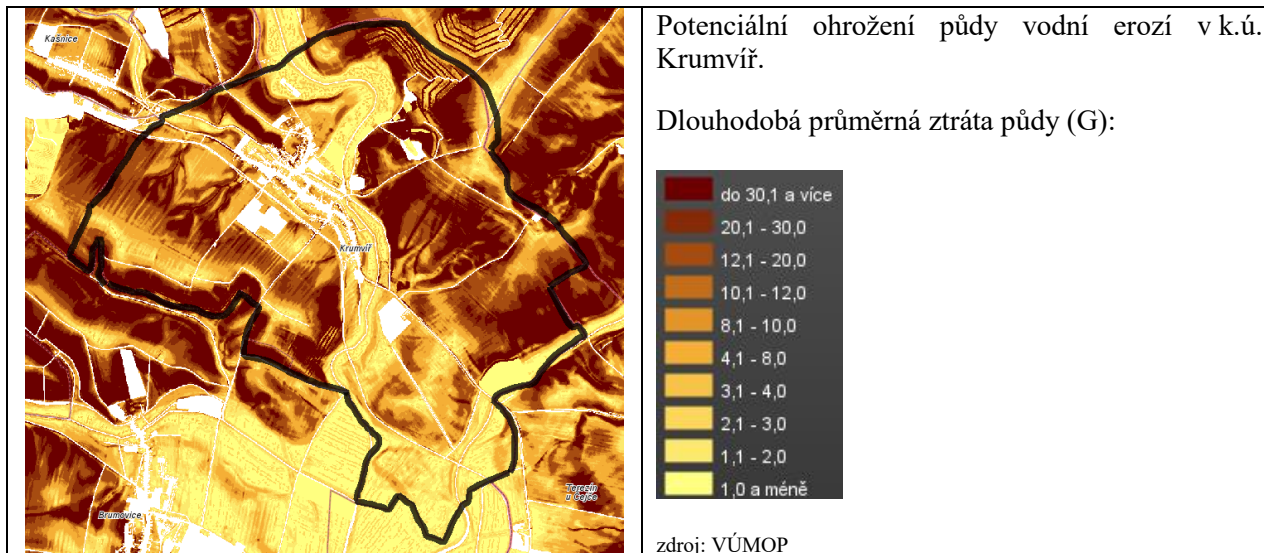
Kašnice

Krumvíř

Terezín u Čejče

Brumovice

Potenciální ohrožení půdy vodní erozí v k.ú. Krumvíř.

Dlouhodobá průměrná ztráta půdy (G):

do 30,1 a více
20,1 - 30,0
12,1 - 20,0
10,1 - 12,0
8,1 - 10,0
4,1 - 8,0
3,1 - 4,0
2,1 - 3,0
1,1 - 2,0
1,0 a méně

zdroj: VÚMOP